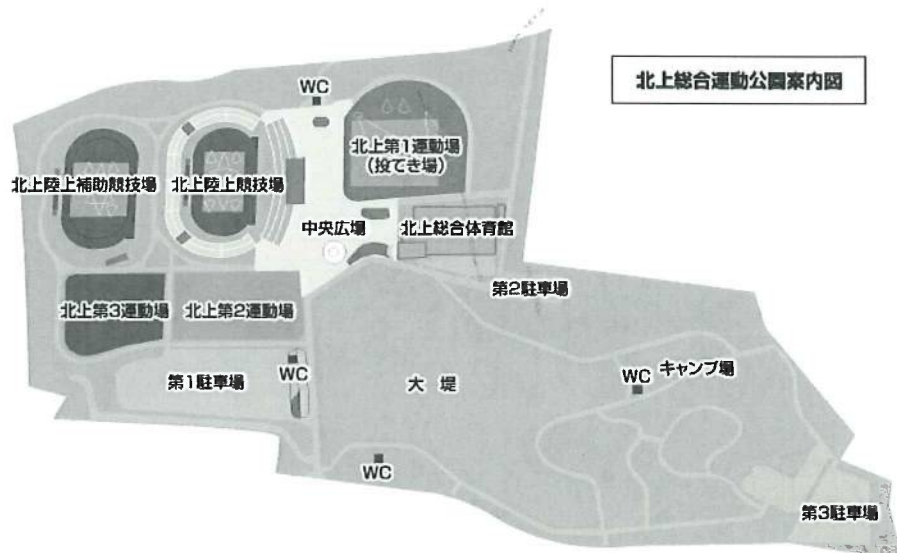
北上総合運動公園案内図

WC

北上第1運動場
(投てき場)

北上陸上補助競技場

北上陸上競技場

中央広場

北上総合体育館

第2駐車場

北上第3運動場

北上第2運動場

WC

第1駐車場

大堤

WC

キャンプ場

WC

第3駐車場